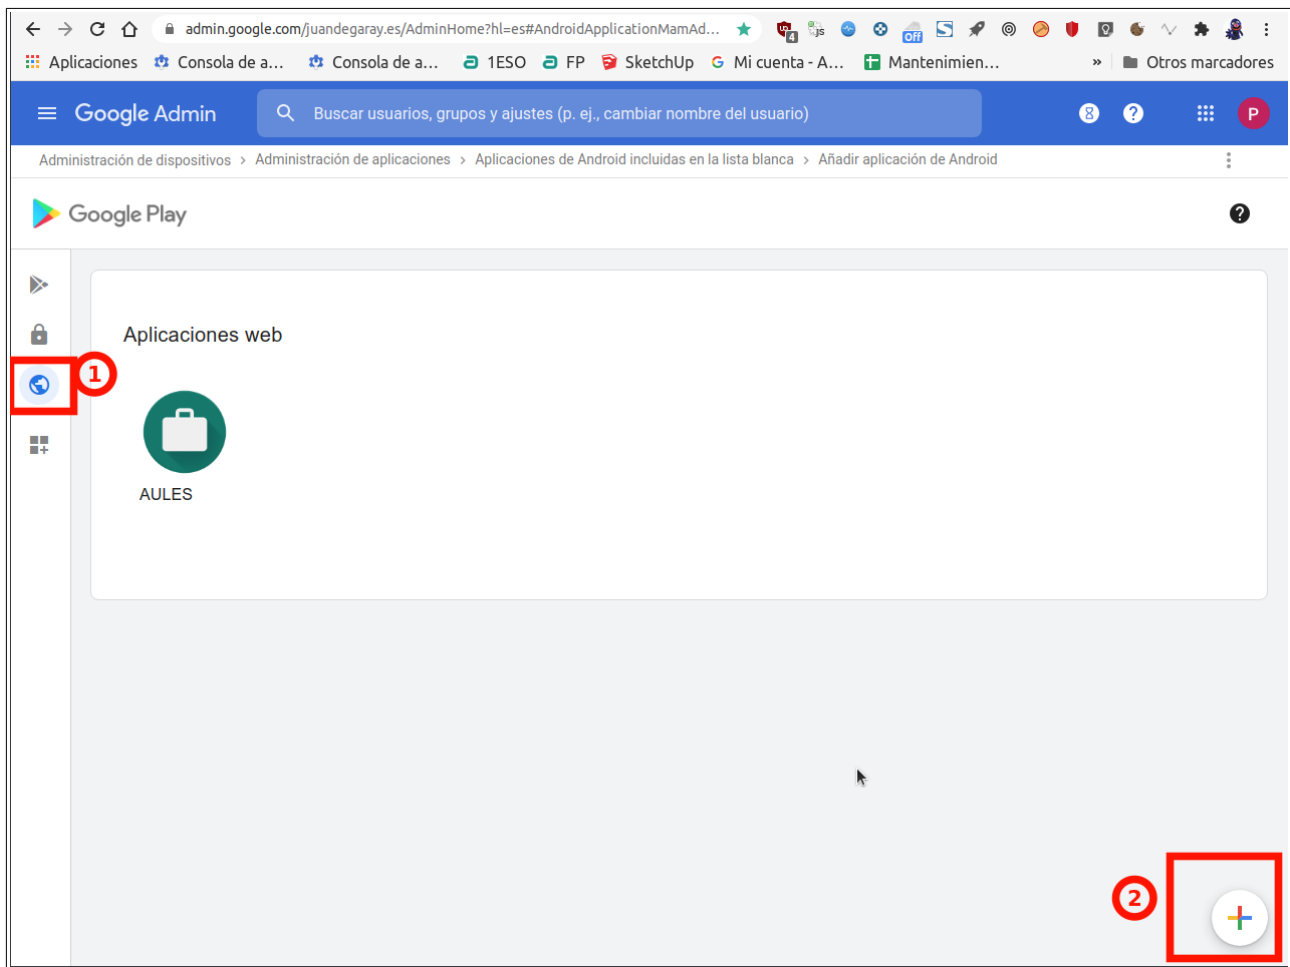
admin.google.com/juandegaray.es/AdminHome?hl=es#AndroidApplicationMamAd...

Aplicaciones Consola de a... Consola de a... 1ESO FP SketchUp Mi cuenta - A... Mantenimien... » Otros marcadores

Google Admin Buscar usuarios, grupos y ajustes (p. ej., cambiar nombre del usuario) 8 P

Administración de dispositivos > Administración de aplicaciones > Aplicaciones de Android incluidas en la lista blanca > Añadir aplicación de Android

Google Play

Aplicaciones web

1

AULES

2

+